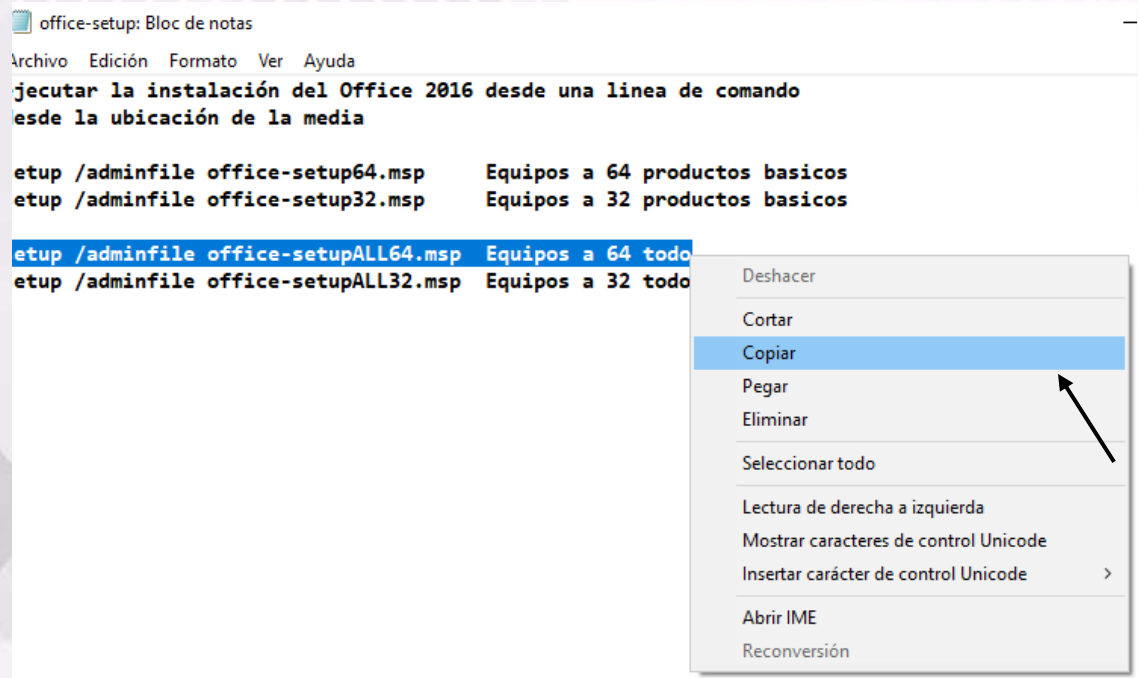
office-setup: Bloc de notas

rchivo Edición Formato Ver Ayuda

jecutar la instalación del Office 2016 desde una linea de comando
esde la ubicación de la media

etup /adminfile office-setup64.msp Equipos a 64 productos basicos
etup /adminfile office-setup32.msp Equipos a 32 productos basicos

etup /adminfile office-setupALL64.msp Equipos a 64 todo
etup /adminfile office-setupALL32.msp Equipos a 32 todo

Deshacer
Cortar
Copiar
Pegar
Eliminar
Seleccionar todo
Lectura de derecha a izquierda
Mostrar caracteres de control Unicode
Insertar carácter de control Unicode >
Abrir IME
Reconversión